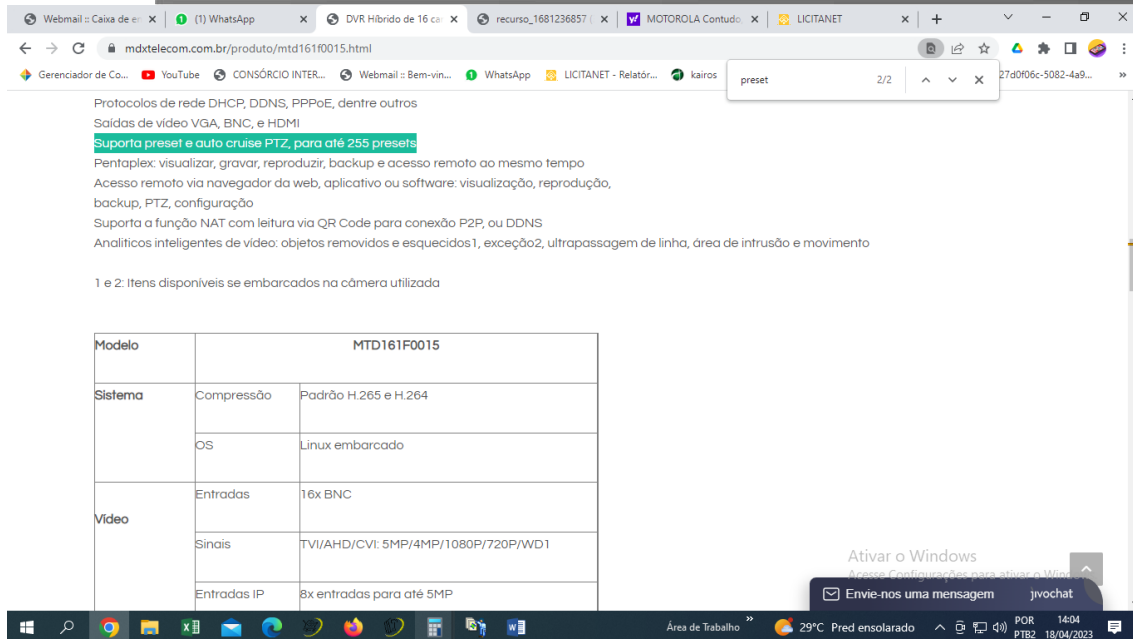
Webmail :: Caixa de e | (1) WhatsApp | DVR Híbrido de 16 ca | recurso_1681236857 | MOTOROLA Contudo | LICITANET | +

mdxtelecom.com.br/produto/mtd161f0015.html

Gerenciador de Co... | YouTube | CONSÓRCIO INTER... | Webmail :: Bem-vin... | WhatsApp | LICITANET - Relatór... | kairos | 27d0f06c-5082-4a9...

preset 2/2

Protocolos de rede DHCP, DDNS, PPPoE, dentre outros
Saídas de vídeo VGA, BNC, e HDMI
Suporta preset e auto cruise PTZ, para até 255 presets
Pentaplex: visualizar, gravar, reproduzir, backup e acesso remoto ao mesmo tempo
Acesso remoto via navegador da web, aplicativo ou software: visualização, reprodução, backup, PTZ, configuração
Suporta a função NAT com leitura via QR Code para conexão P2P, ou DDNS
Analíticos inteligentes de vídeo: objetos removidos e esquecidos1, exceção2, ultrapassagem de linha, área de intrusão e movimento

1 e 2: Itens disponíveis se embarcados na câmera utilizada

| Modelo | MTD161F0015 | |
|---|---|---|
| Sistema | Compressão | Padrão H.265 e H.264 |
| | OS | Linux embarcado |
| Vídeo | Entradas | 16x BNC |
| | Sinais | TVI/AHD/CVI: 5MP/4MP/1080P/720P/WD1 |
| | Entradas IP | 8x entradas para até 5MP |

Ativar o Windows
Acesse Configurações para ativar o Windows.

Envie-nos uma mensagem | jivochat

Área de Trabalho | 29°C Pred ensolarado | POR PTB2 | 14:04 18/04/2023